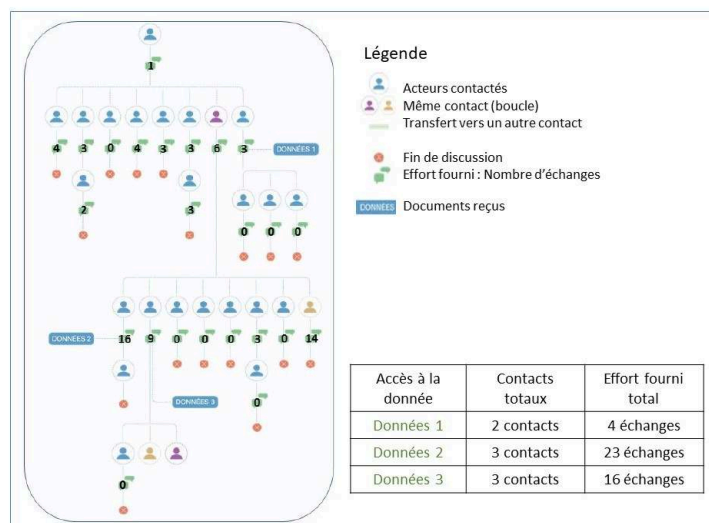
1

4 3 0 4 3 3 6 3 DONNÉES 1

2 3

0 0 0

DONNÉES 2 16 9 0 0 0 3 0 14

DONNÉES 3

0

0

Légende

Acteurs contactés
Même contact (boucle)
Transfert vers un autre contact

Fin de discussion
Effort fourni : Nombre d'échanges

DONNÉES Documents reçus

| Accès à la donnée | Contacts totaux | Effort fourni total |
|---|---|---|
| Données 1 | 2 contacts | 4 échanges |
| Données 2 | 3 contacts | 23 échanges |
| Données 3 | 3 contacts | 16 échanges |